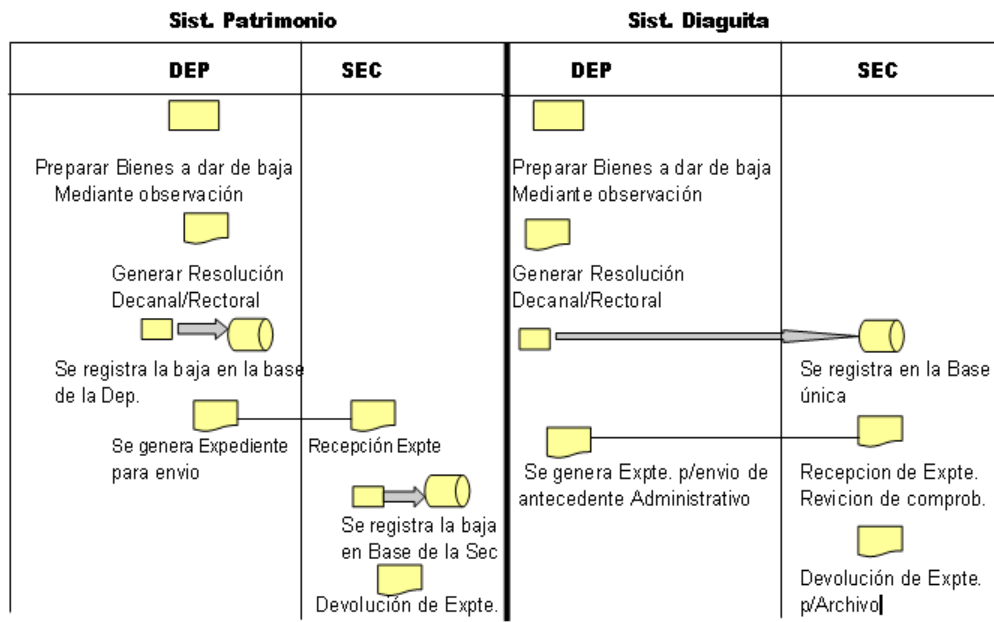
Sist. Patrimonio

| DEP | SEC |
|---|---|
| Preparar Bienes a dar de baja Mediante observación | |
| Generar Resolución Decanal/Rectoral | |
| Se registra la baja en la base de la Dep. | |
| Se genera Expediente para envio | Recepción Expte |
| | Se registra la baja en Base de la Sec |
| | Devolución de Expte. |

Sist. Diaguita

| DEP | SEC |
|---|---|
| Preparar Bienes a dar de baja Mediante observación | |
| Generar Resolución Decanal/Rectoral | |
| | Se registra en la Base única |
| Se genera Expte. p/envio de antecedente Administrativo | Recepcion de Expte. Revicion de comprob. |
| | Devolución de Expte. p/Archivo |